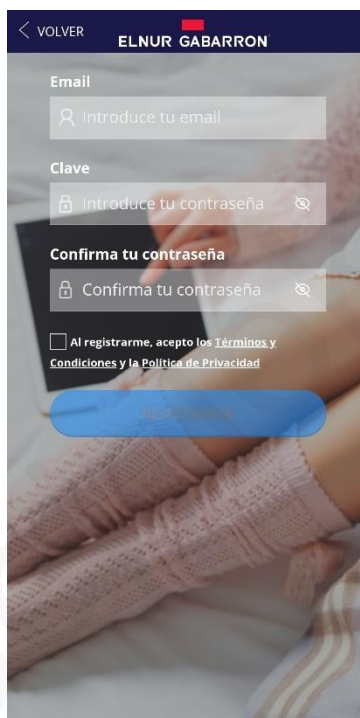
< VOLVER

ELNUR GABARRON

Email

Introduce tu email

Clave

Introduce tu contraseña

Confirma tu contraseña

Confirma tu contraseña

Al registrarme, acepto los Términos y Condiciones y la Política de Privacidad

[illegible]